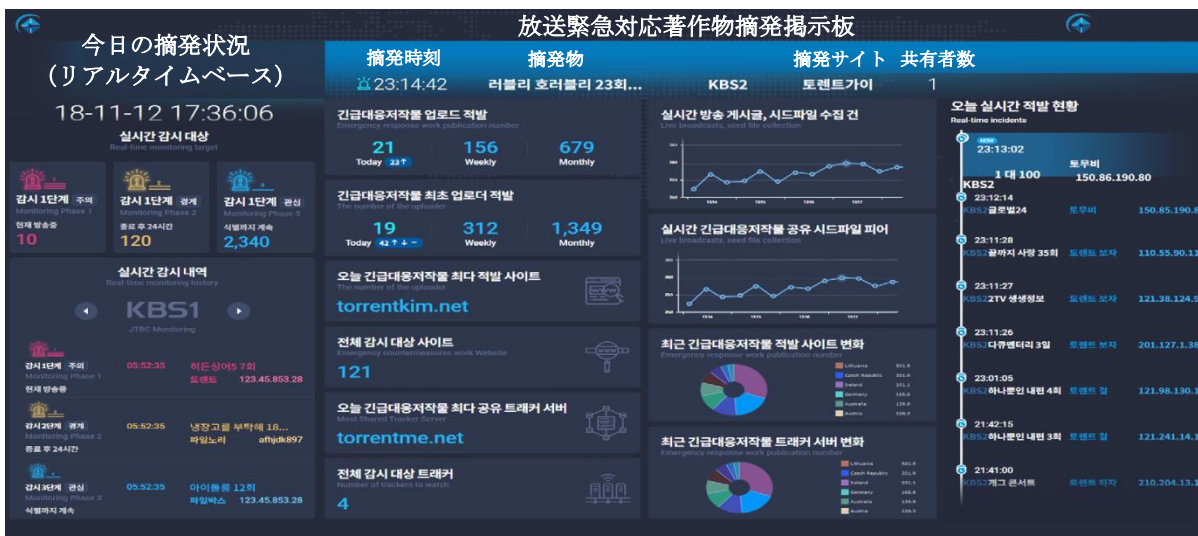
放送緊急対応著作物摘発掲示板

今日の摘発状況
（リアルタイムベース）

| 摘発時刻 | 摘発物 | | 摘発サイト | 共有者数 |
|---|---|---|---|---|
| 23:14:42 | 러블리 호러블리 23회... | KBS2 | 토렌트가이 | 1 |

18-11-12 17:36:06

실시간 감시 대상
Real-time monitoring target

감시 1단계 주의
Monitoring Phase 1
현재 방송중
10

감시 1단계 경계
Monitoring Phase 2
종료 후 24시간
120

감시 1단계 관심
Monitoring Phase 3
삭제까지 계속
2,340

실시간 감시 내역
Real-time monitoring history

KBS1
JTBC Monitoring

감시1단계 주의
Monitoring Phase 1
현재 방송중
05:52:35
히든싱어5 7회
토렌트 123.45.853.28

감시2단계 경계
Monitoring Phase 2
종료 후 24시간
05:52:35
냉장고를 부탁해 18...
파일노리 afhjdk897

감시3단계 관심
Monitoring Phase 3
삭제까지 계속
05:52:35
아이돌룸 12회
파일박스 123.45.853.28

긴급대응저작물 업로드 적발
Emergency response work publication number
21 Today 23
156 Weekly
679 Monthly

긴급대응저작물 최초 업로더 적발
The number of the uploader
19 Today 42
312 Weekly
1,349 Monthly

오늘 긴급대응저작물 최다 적발 사이트
The number of the uploader
torrentkim.net

전체 감시 대상 사이트
Emergency countermeasures work Website
121

오늘 긴급대응저작물 최다 공유 트래커 서버
Most Shared Tracker Server
torrentme.net

전체 감시 대상 트래커
Number of trackers to watch
4

실시간 방송 게시글, 시드파일 수집 건
Live broadcasts, seed file collection

실시간 긴급대응저작물 공유 시드파일 피어
Live broadcasts, seed file collection

최근 긴급대응저작물 적발 사이트 변화
Emergency response work publication number
Lithuania
Czech Republic
Ireland
Germany
Australia
Austria

최근 긴급대응저작물 트래커 서버 변화
Emergency response work publication number
Lithuania
Czech Republic
Ireland
Germany
Australia
Austria

오늘 실시간 적발 현황
Real-time incidents

NOW
23:13:02
1 대 100
KBS2
토루비
150.86.190.80

23:12:14
KBS2굿윌24 토루비 150.85.190.8

23:11:28
KBS2골까지 사랑 35회 토렌트 보자 110.55.90.1

23:11:27
KBS2TV 생생정보 토렌트 보자 121.38.124.5

23:11:26
KBS2다큐멘터리 3일 토렌트 보자 201.127.1.38

23:01:05
KBS2하나뿐인 내편 4회 토렌트 걸 121.98.130.1

21:42:15
KBS2하나뿐인 내편 3회 토렌트 걸 121.241.14.1

21:41:00
KBS2개그 콘서트 토렌트 하자 210.204.13.1